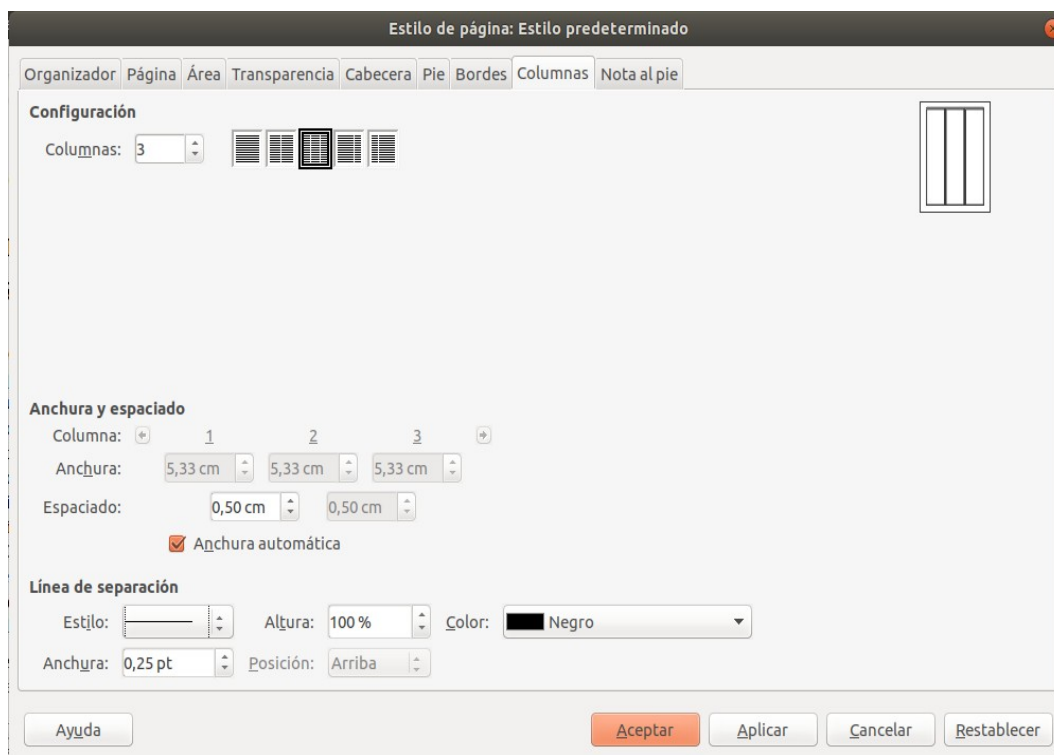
Estilo de página: Estilo predeterminado

Organizador Página Área Transparencia Cabecera Pie Bordes Columnas Nota al pie

Configuración

Columnas: 3

Anchura y espaciado

Columna: 1 2 3

Anchura: 5,33 cm 5,33 cm 5,33 cm

Espaciado: 0,50 cm 0,50 cm

Anchura automática

Línea de separación

Estilo:

Altura: 100 %

Color: Negro

Anchura: 0,25 pt

Posición: Arriba

Ayuda

Aceptar

Aplicar

Cancelar

Restablecer